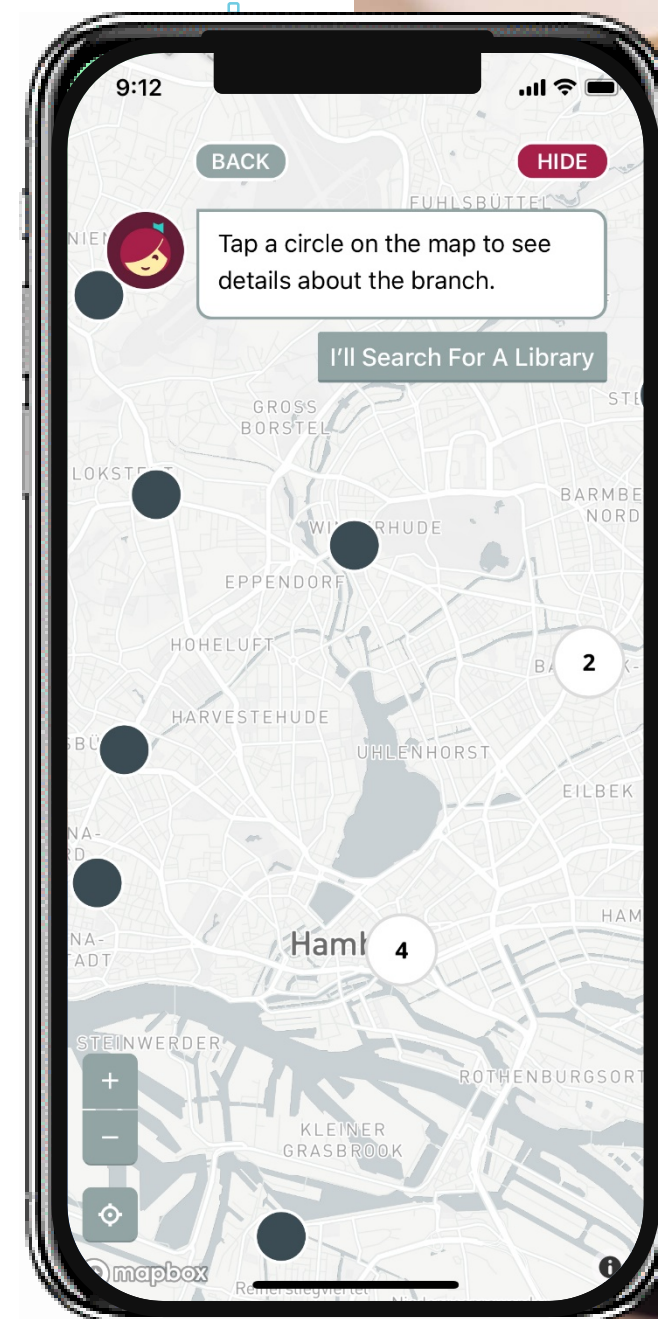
9:12

BACK

HIDE

FUHLSBÜTTEL

NIEN

Tap a circle on the map to see details about the branch.

I'll Search For A Library

GROSS BORSTEL

STE

LOKSTE

BARMBE NORD

WI RHUDE

EPPENDORF

HOHELUFT

BA

2

HARVESTEHUDE

SBÜ

UHLENHORST

EILBEK

NA- RD

HAM

NA- TADT

Haml

4

STEINWERDER

+

−

ROTHENBURGSORT

KLEINER GRASBROOK

mapbox

Reiherstiegviertel